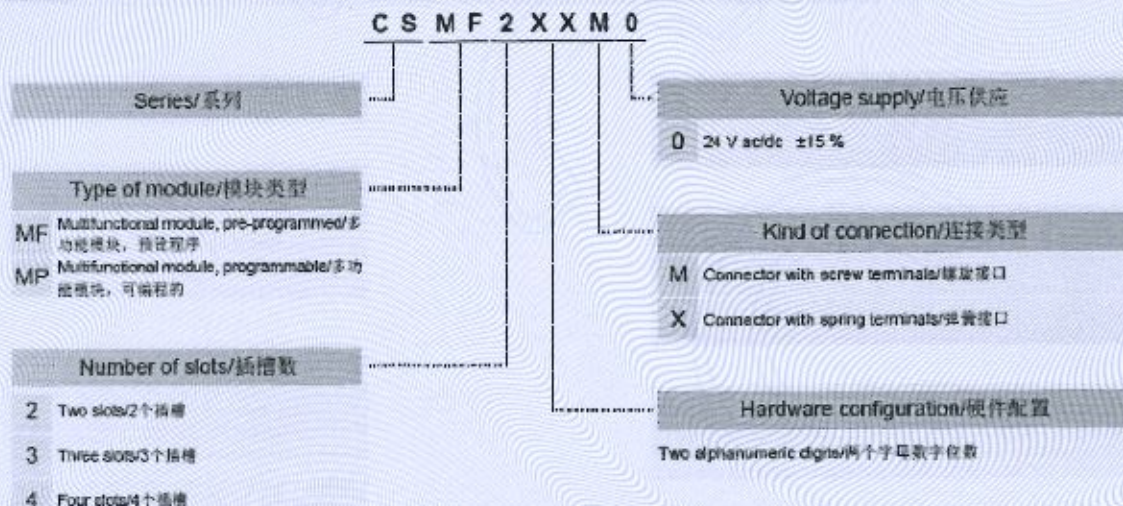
C S M F 2 X X M 0

Series/系列

Type of module/模块类型

MF Multifunctional module, pre-programmed/多功能模块，预设程序

MP Multifunctional module, programmable/多功能模块，可编程的

Number of slots/插槽数

2 Two slots/2个插槽

3 Three slots/3个插槽

4 Four slots/4个插槽

Voltage supply/电压供应

0 24 V ac/dc ±15 %

Kind of connection/连接类型

M Connector with screw terminals/螺旋接口

X Connector with spring terminals/弹簧接口

Hardware configuration/硬件配置

Two alphanumeric digits/两个字母数字位数